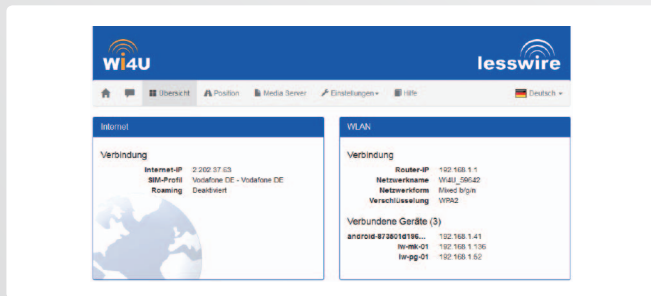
wi4U

lesswire

Übersicht Position Media Server Einstellungen Hilfe Deutsch

Internet

Verbindung

| | |
|---|---|
| Internet-IP | 2.202.37.63 |
| SIM-Profil | Vodafone DE - Vodafone DE |
| Roaming | Deaktiviert |

WLAN

Verbindung

| | |
|---|---|
| Router-IP | 192.168.1.1 |
| Netzwerkname | Wi4U_59642 |
| Netzwerkform | Mixed b/g/n |
| Verschlüsselung | WPA2 |

Verbundene Geräte (3)

| | |
|---|---|
| android-873801d186... | 192.168.1.41 |
| lw-mk-01 | 192.168.1.136 |
| lw-pg-01 | 192.168.1.62 |